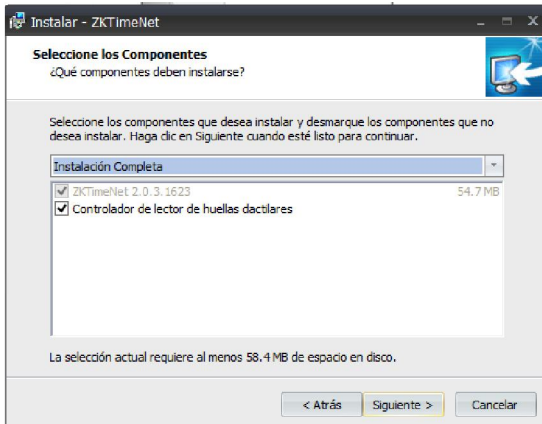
Instalar - ZKTimeNet

Seleccione los Componentes
¿Qué componentes deben instalarse?

Seleccione los componentes que desea instalar y desmarque los componentes que no desea instalar. Haga clic en Siguiente cuando esté listo para continuar.

Instalación Completa

ZKTimeNet 2.0.3.1623 54.7 MB
Controlador de lector de huellas dactilares

La selección actual requiere al menos 58.4 MB de espacio en disco.

< Atrás
Siguiente >
Cancelar